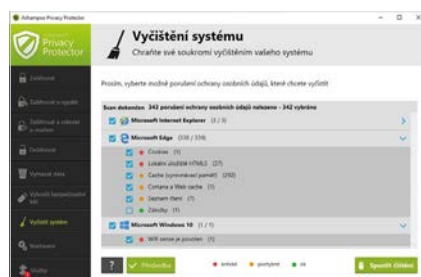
Ashampoo Privacy Protector

Privacy Protector

Vyčištění systému

Chraňte své soukromí vyčištěním vašeho systému

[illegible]

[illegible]

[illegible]

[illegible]

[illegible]

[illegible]

Vyčistit systém

Nastavení

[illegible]

Prosím, vyberte možné porušení ochrany osobních údajů, které chcete vyčistit

Scan dokončen 342 porušení ochrany osobních údajů nalezeno - 342 vybráno

Microsoft Internet Explorer (3 / 3)

Microsoft Edge (338 / 338)

Cookies (1)

Lokální úložiště HTML5 (27)

Cache (vyrovnávací paměť) (292)

Cortana a Web cache (1)

Seznam stažení (7)

Záložky (1)

Microsoft Windows 10 (1 / 1)

Wifi sensor je povolen (1)

?

Předchozí

Spustit čištění